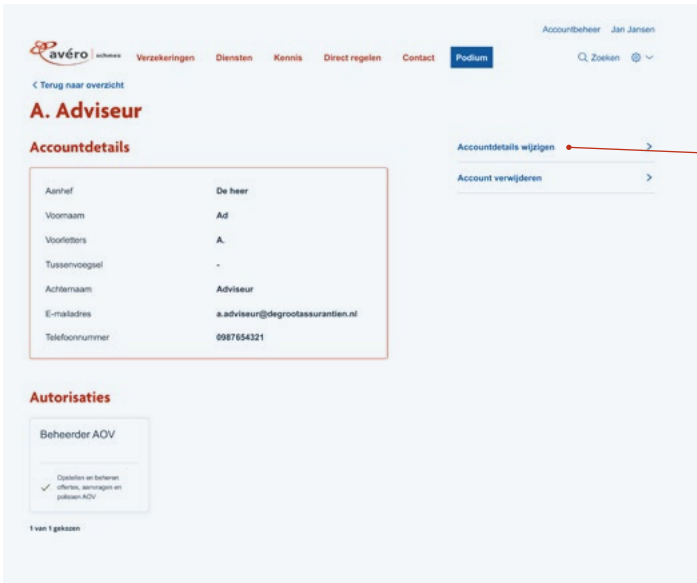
Accountbeheer Jan Jansen

avéro achmea Verzekeringen Diensten Kennis Direct regelen Contact Podium

Zoeken

< Terug naar overzicht

A. Adviseur

Accountdetails

| Aanhef | De heer |
|---|---|
| Voornaam | Ad |
| Voorletters | A. |
| Tussenvoegsel | - |
| Achternaam | Adviseur |
| E-mailadres | a.adviseur@degrootassurantien.nl |
| Telefoonnummer | 0987654321 |

Accountdetails wijzigen >

Account verwijderen >

Autorisaties

Beheerder AOV

Opstellen en beheren offertes, aanvragen en polissen AOV

1 van 1 gekozen